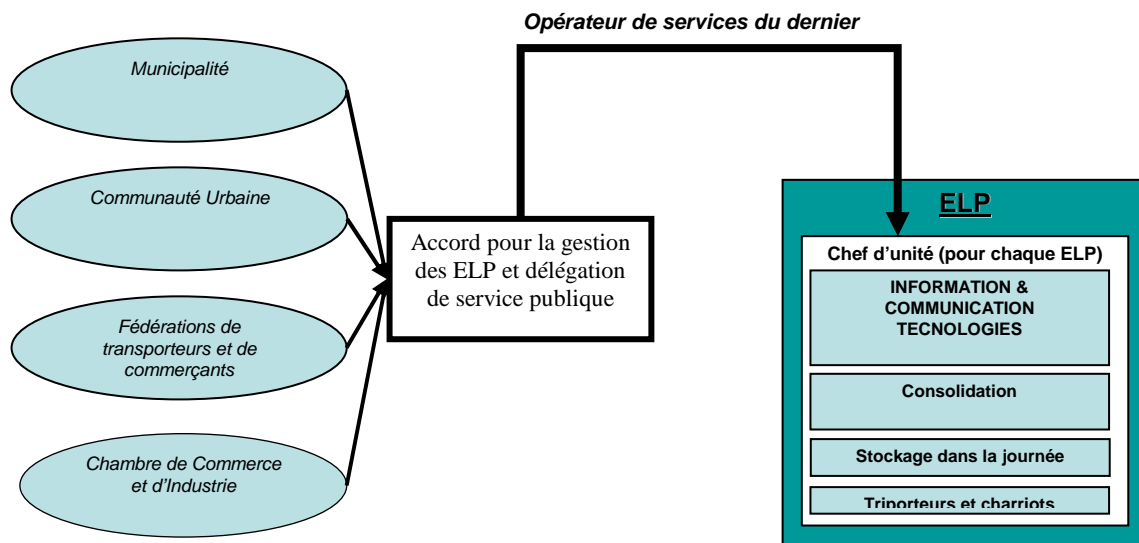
Opérateur de services du dernier

Municipalité

Communauté Urbaine

Fédérations de transporteurs et de commerçants

Chambre de Commerce et d'Industrie

Accord pour la gestion des ELP et délégation de service publique

ELP

Chef d'unité (pour chaque ELP)

INFORMATION & COMMUNICATION TECNOLOGIES

Consolidation

Stockage dans la journée

Triporteurs et charriots